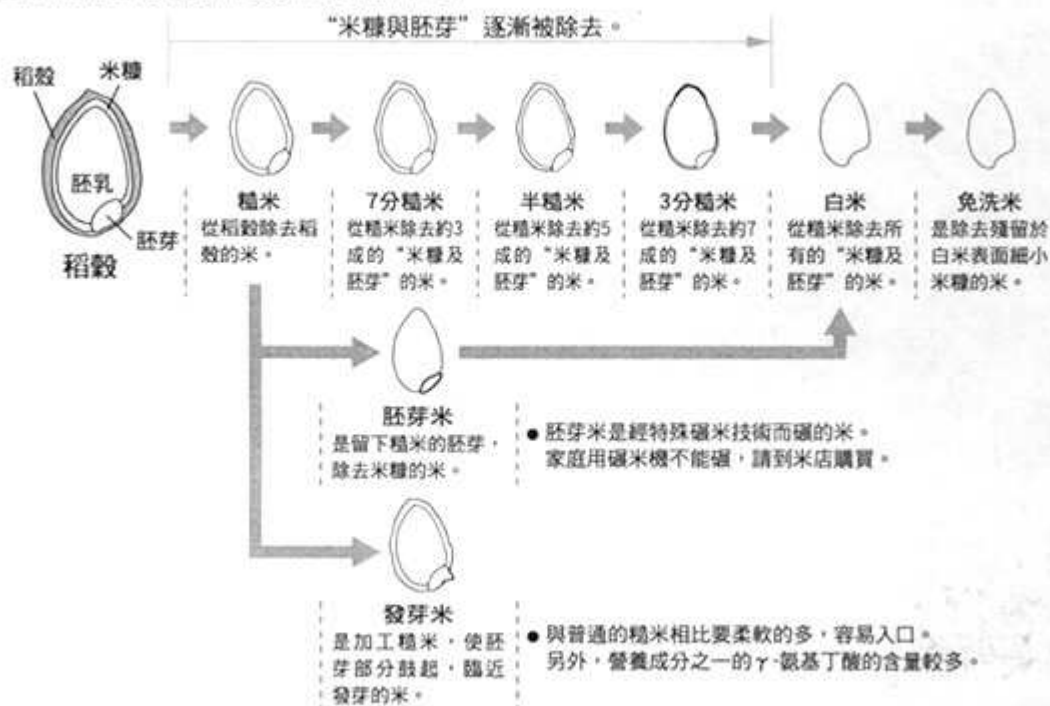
"米糠與胚芽" 逐漸被除去。

稻殼
米糠
胚乳
胚芽
稻穀

糙米
從稻穀除去稻殼的米。

7分糙米
從糙米除去約3成的"米糠及胚芽"的米。

半糙米
從糙米除去約5成的"米糠及胚芽"的米。

3分糙米
從糙米除去約7成的"米糠及胚芽"的米。

白米
從糙米除去所有的"米糠及胚芽"的米。

免洗米
是除去殘留於白米表面細小米糠的米。

胚芽米
是留下糙米的胚芽，除去米糠的米。

● 胚芽米是經特殊碾米技術而碾的米。家庭用碾米機不能碾，請到米店購買。

發芽米
是加工糙米，使胚芽部分鼓起，臨近發芽的米。

● 與普通的糙米相比要柔軟的多，容易入口。另外，營養成分之一的γ-氨基丁酸的含量較多。